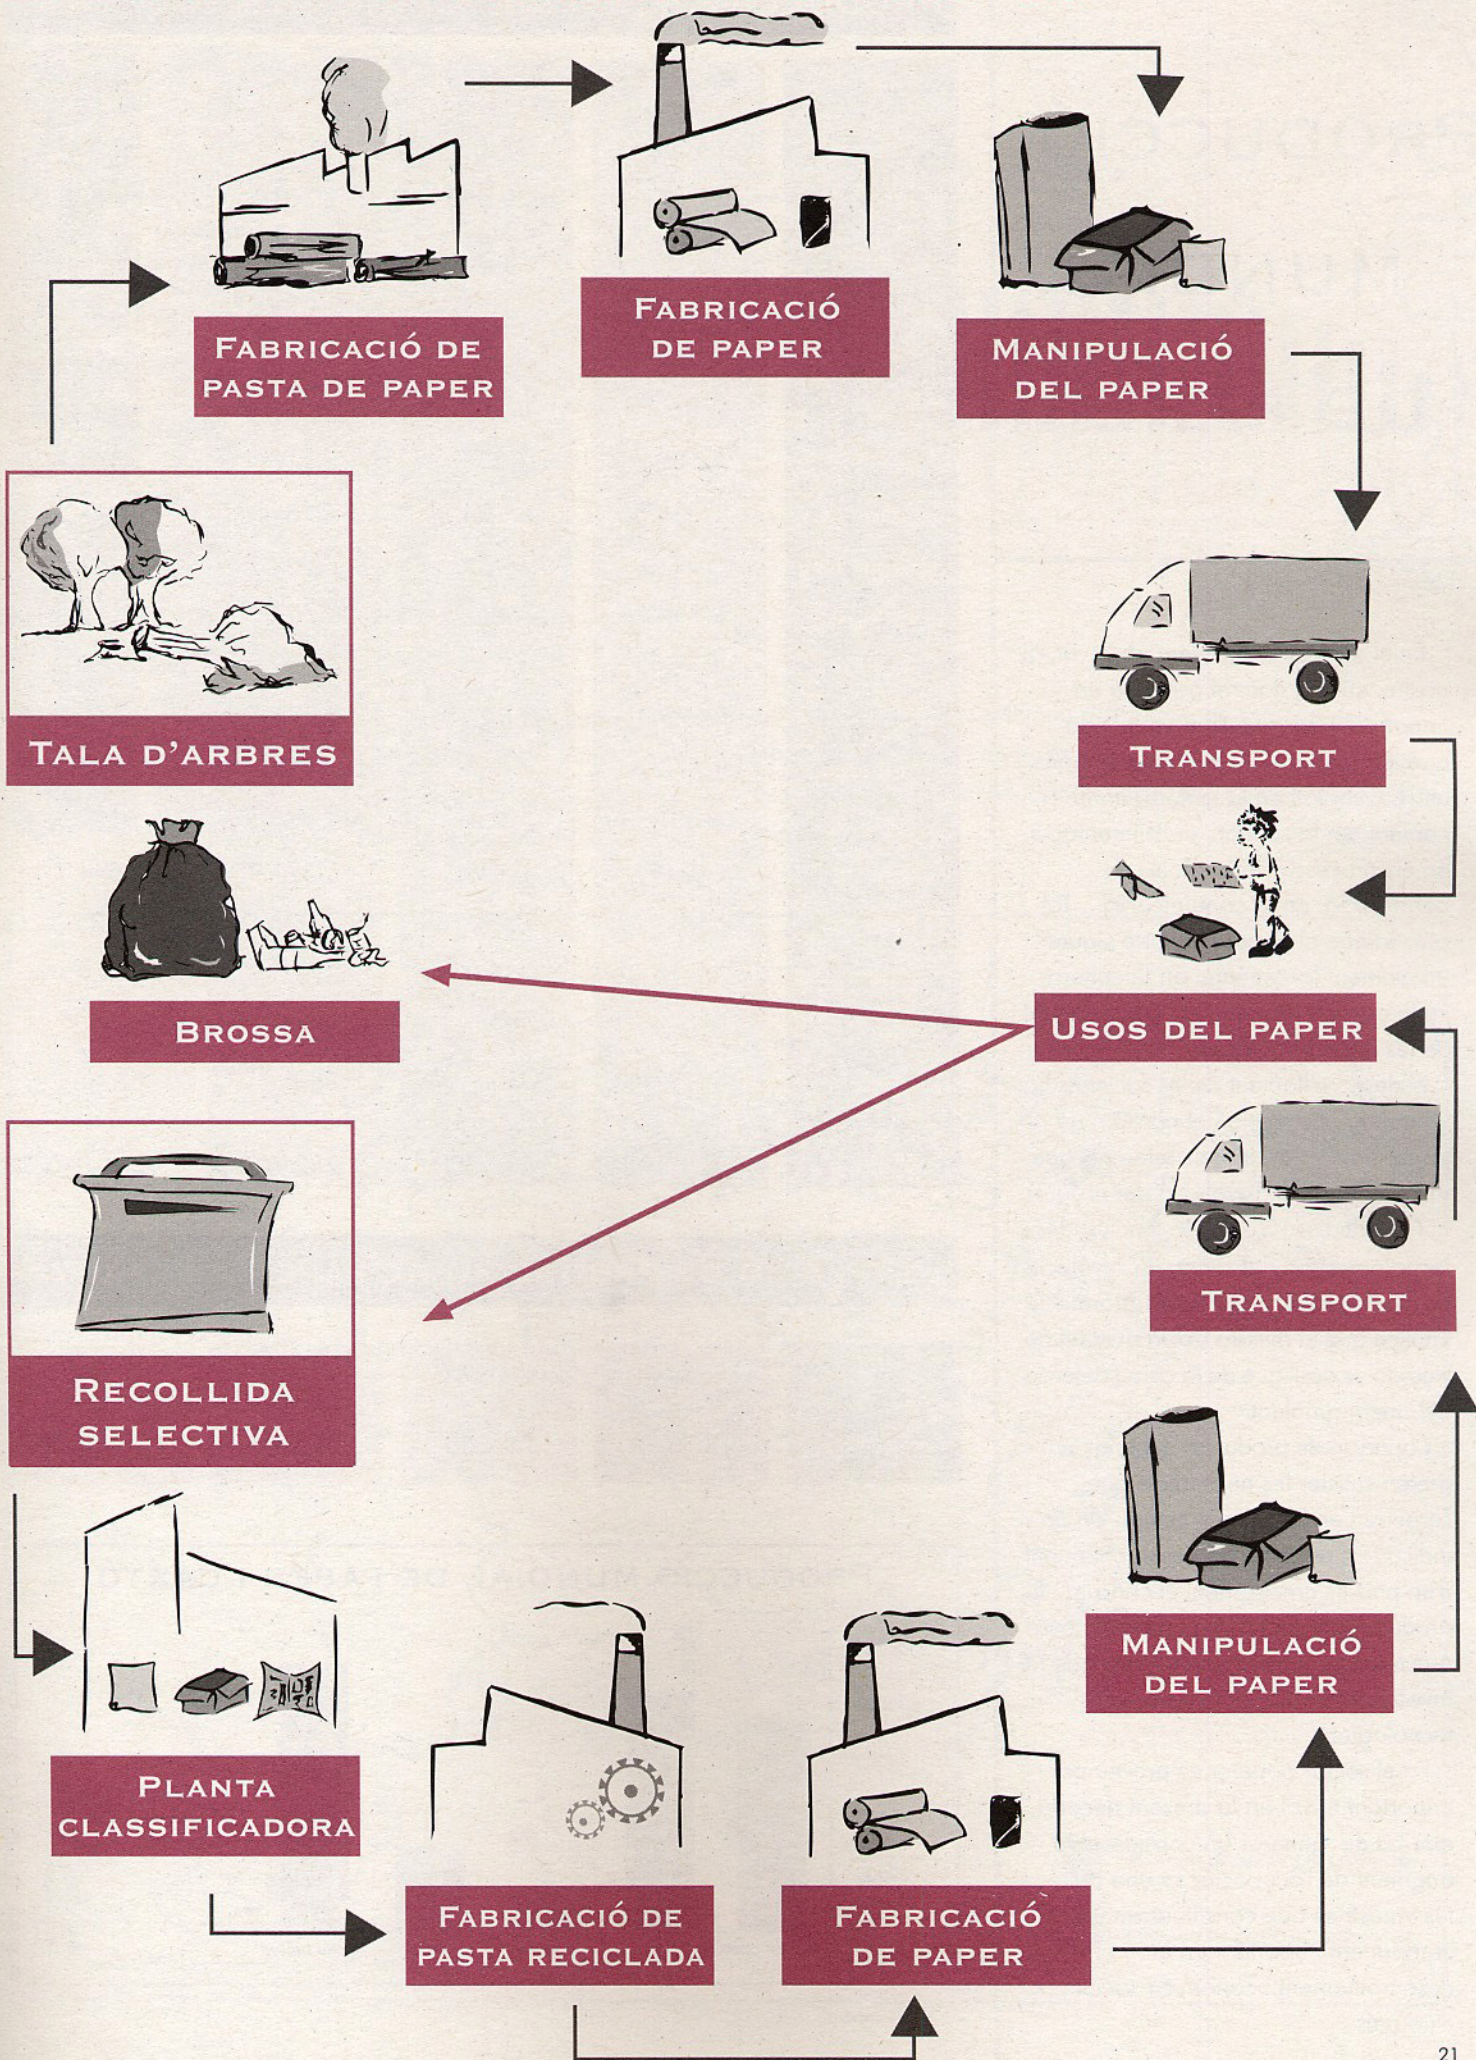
Fabricació de pasta de paper

Fabricació de paper

Manipulació del paper

Tala d'arbres

Transport

Brossa

Usos del paper

Recollida selectiva

Transport

Manipulació del paper

Planta classificadora

Fabricació de pasta reciclada

Fabricació de paper

21